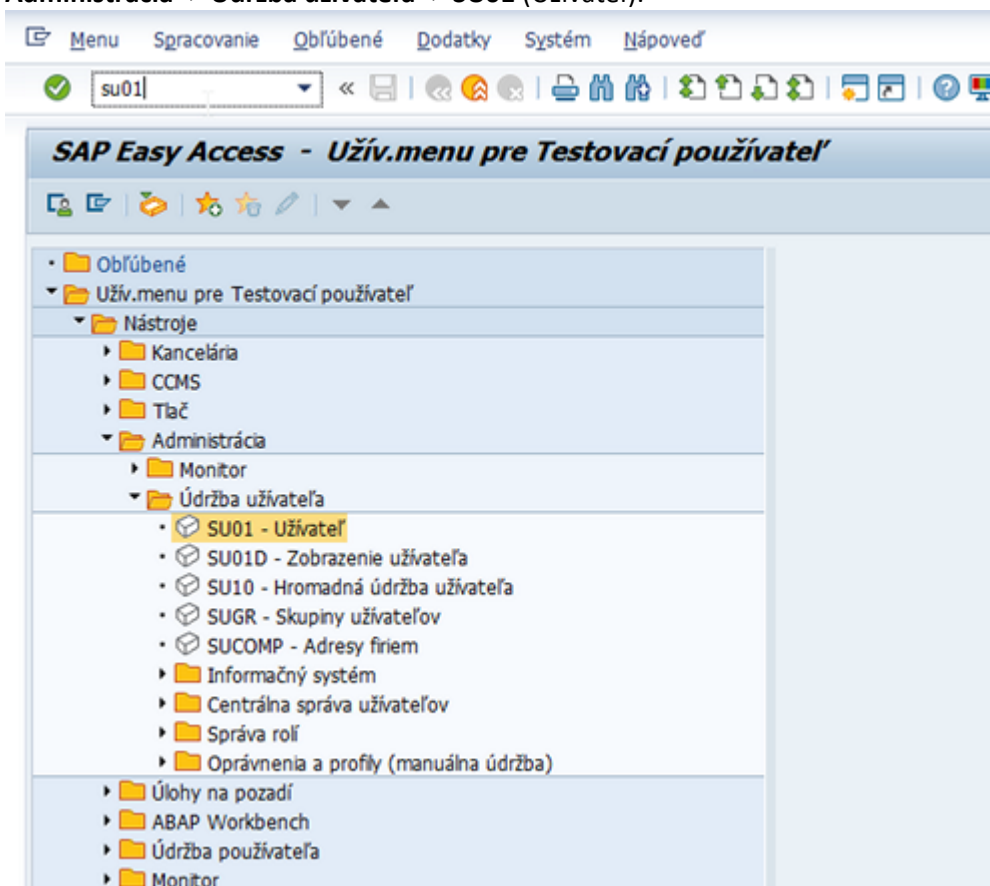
Administrácia → Údržba užívateľa → SU01 (Užívateľ).

Menu Spracovanie Obľúbené Dodatky Systém Nápoveď

su01

SAP Easy Access - Užív.menu pre Testovací používateľ

Obľúbené
Užív.menu pre Testovací používateľ
Nástroje
Kancelária
CCMS
Tlač
Administrácia
Monitor
Údržba užívateľa
SU01 - Užívateľ
SU01D - Zobrazenie užívateľa
SU10 - Hromadná údržba užívateľa
SUGR - Skupiny užívateľov
SUCOMP - Adresy firiem
Informačný systém
Centrálna správa užívateľov
Správa rolí
Oprávnenia a profily (manuálna údržba)
Úlohy na pozadí
ABAP Workbench
Údržba používateľa
Monitor